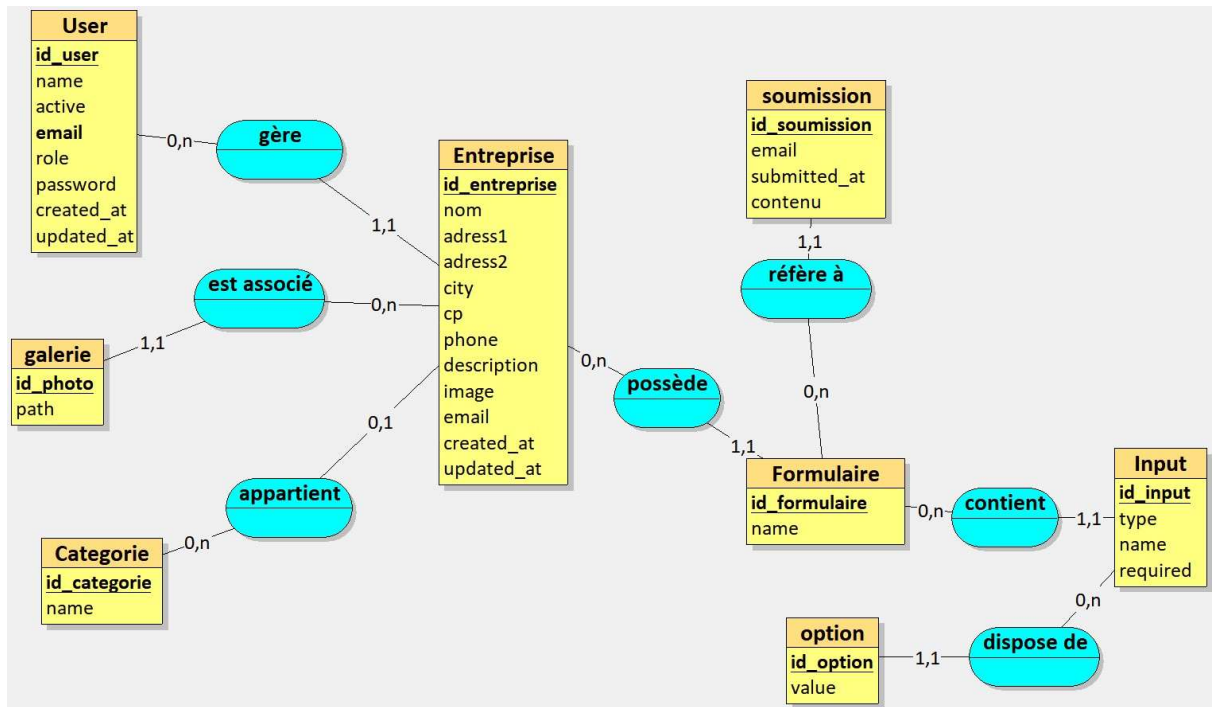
User
id_user
name
active
email
role
password
created_at
updated_at

0,n

gère

1,1

soumission
id_soumission
email
submitted_at
contenu

Entreprise
id_entreprise
nom
adress1
adress2
city
cp
phone
description
image
email
created_at
updated_at

1,1

réfère à

est associé

0,n

1,1

galerie
id_photo
path

0,n

possède

0,n

0,1

1,1

appartient

Formulaire
id_formulaire
name

0,n

contient

1,1

Input
id_input
type
name
required

Categorie
id_categorie
name

0,n

0,n

option
id_option
value

1,1

dispose de